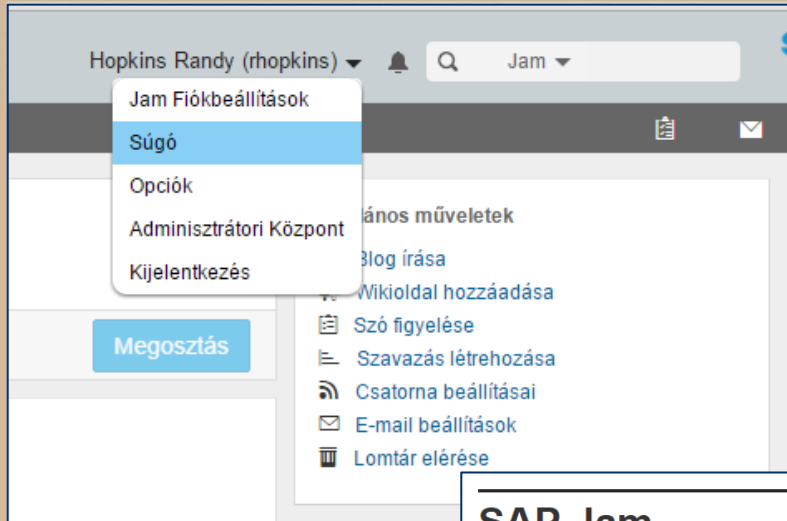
Hopkins Randy (rhopkins)

Jam

Jam Fiókbeállítások

Súgó

Opciók

Adminisztrátori Központ

Kijelentkezés

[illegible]ános műveletek

Blog írása

Wikioldal hozzáadása

Szó figyelése

Szavazás létrehozása

Csatorna beállításai

E-mail beállítások

Lomtár elérése

Megosztás

SAP Jam